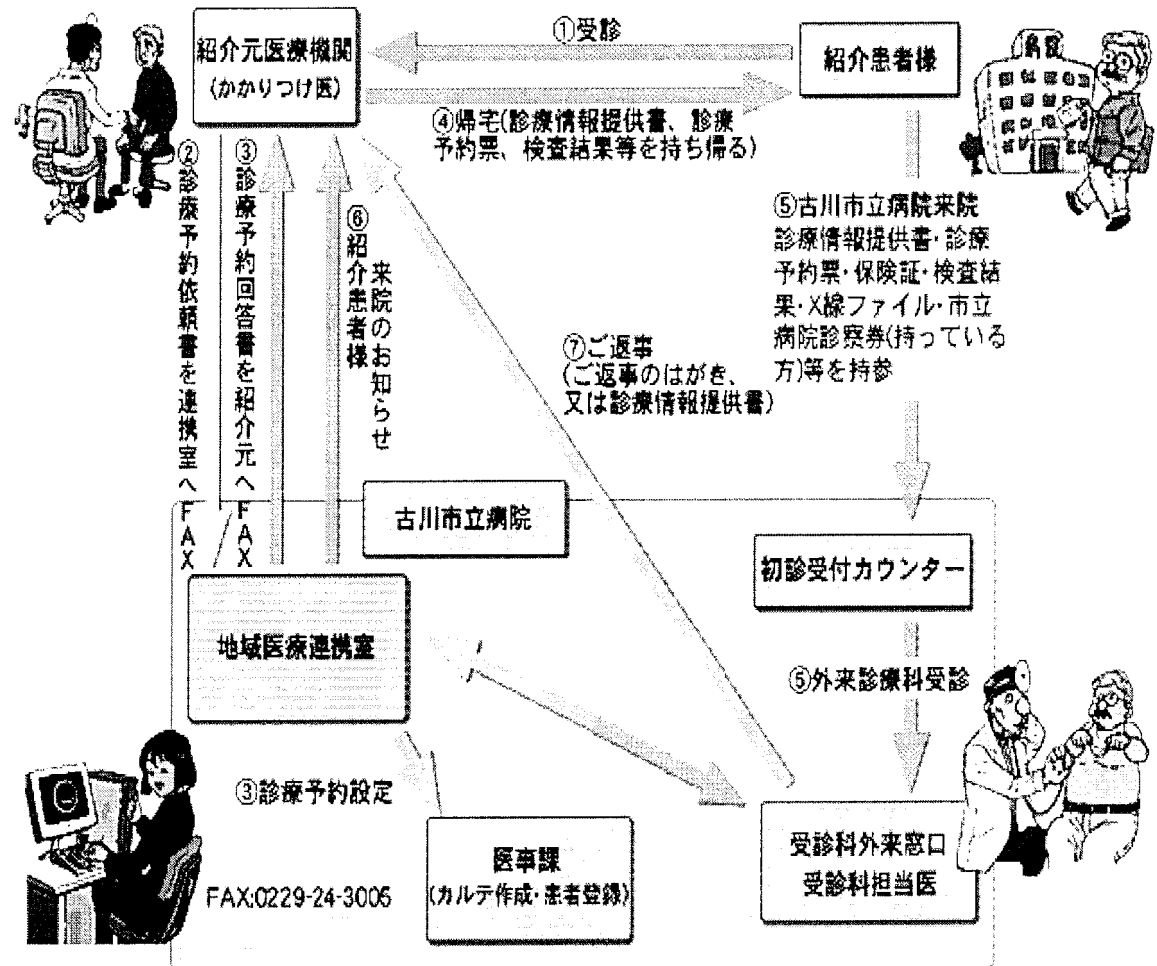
紹介元医療機関
（かかりつけ医）

①受診

紹介患者様

病院

④帰宅（診療情報提供書、診療予約票、検査結果等を持ち帰る）

②診療予約依頼書を連携室へFAX

③診療予約回答書を紹介元へFAX

⑥紹介患者様来院のお知らせ

⑦ご返事
（ご返事のはがき、又は診療情報提供書）

⑤古川市立病院来院
診療情報提供書・診療予約票・保険証・検査結果・X線ファイル・市立病院診察券（持っている方）等を持参

古川市立病院

初診受付カウンター

地域医療連携室

⑤外来診療科受診

③診療予約設定

医事課
（カルテ作成・患者登録）

受診科外来窓口
受診科担当医

FAX:0229-24-3005